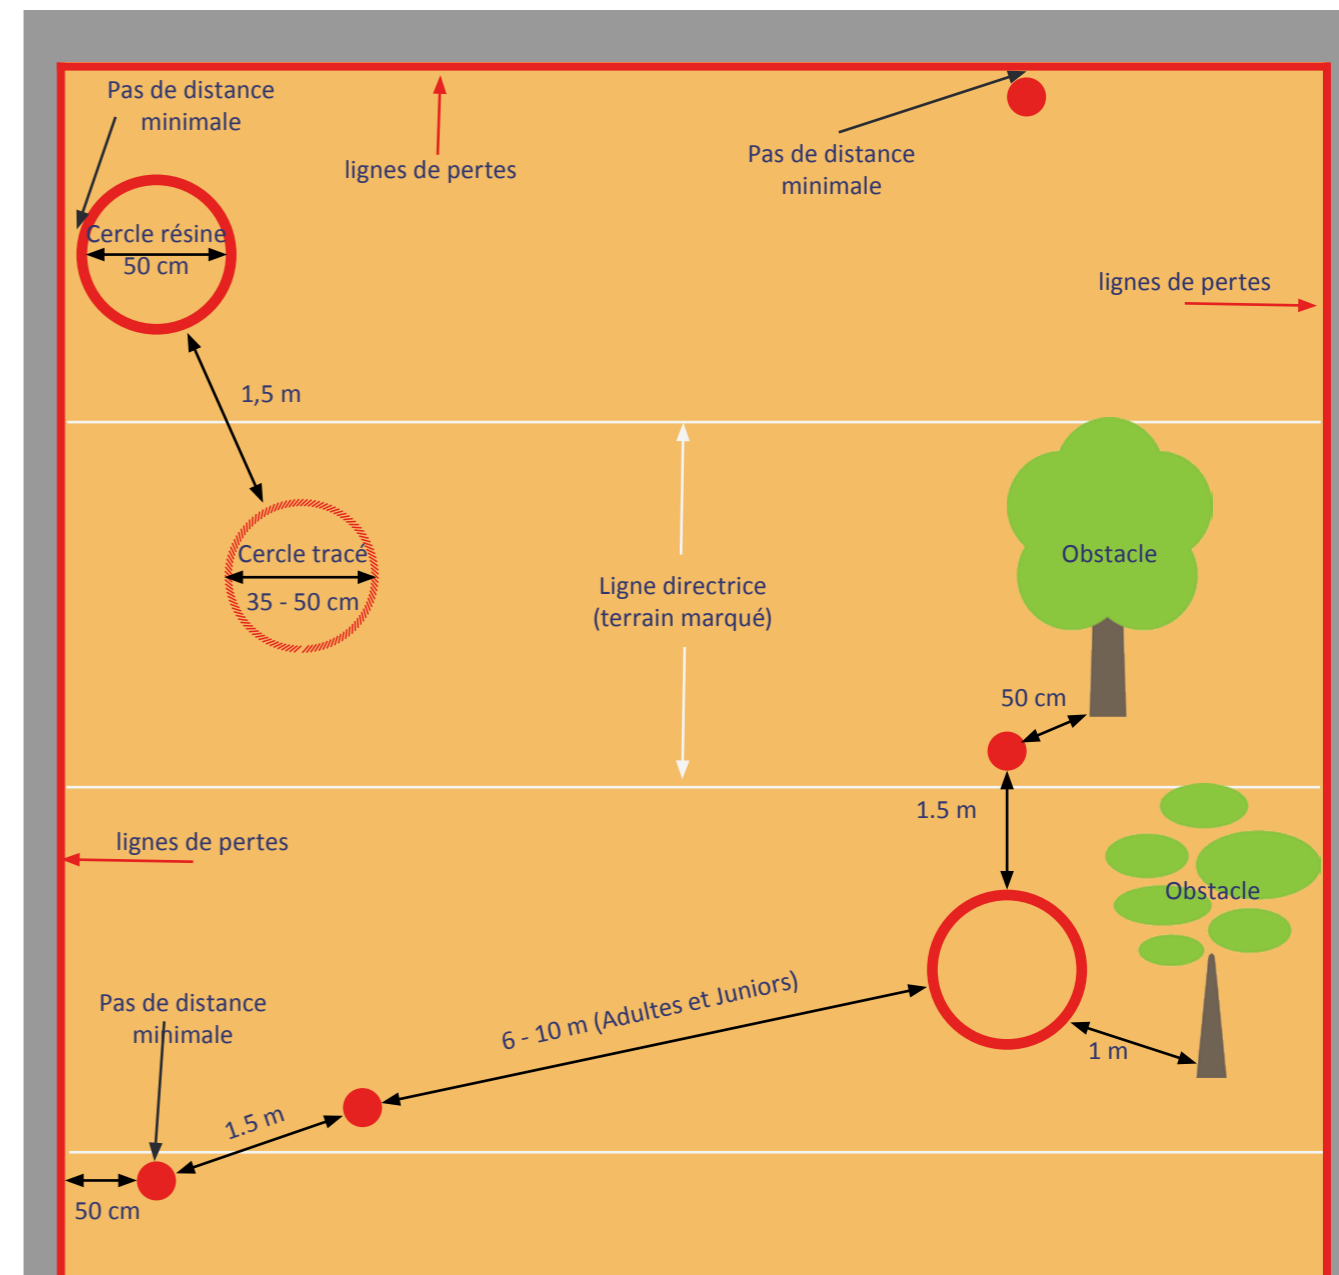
Pas de distance minimale

lignes de pertes

Pas de distance minimale

Cercle résine
50 cm

lignes de pertes

1,5 m

Cercle tracé
35 - 50 cm

Ligne directrice (terrain marqué)

Obstacle

50 cm

1.5 m

lignes de pertes

Obstacle

Pas de distance minimale

6 - 10 m (Adultes et Juniors)

1 m

1.5 m

50 cm